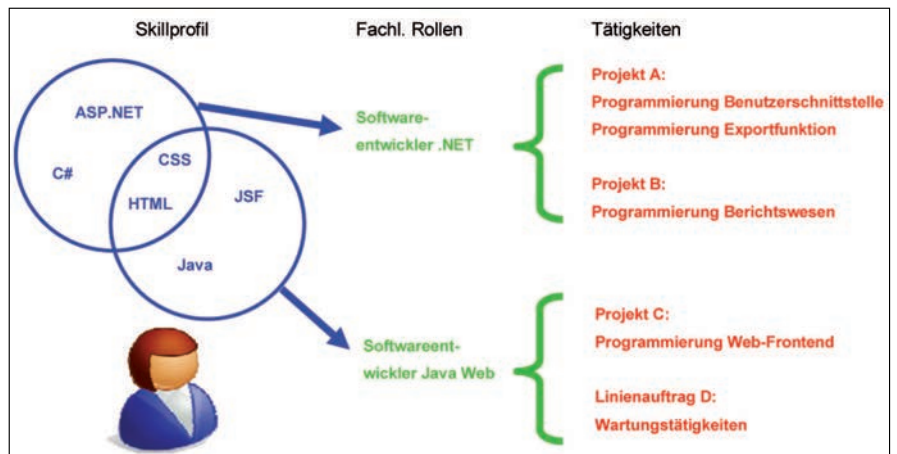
Skillprofil

Fachl. Rollen

Tätigkeiten

ASP.NET

C#

CSS

HTML

JSF

Java

Softwareentwickler .NET

Softwareentwickler Java Web

Projekt A:
Programmierung Benutzerschnittstelle
Programmierung Exportfunktion

Projekt B:
Programmierung Berichtswesen

Projekt C:
Programmierung Web-Frontend

Linienauftrag D:
Wartungstätigkeiten